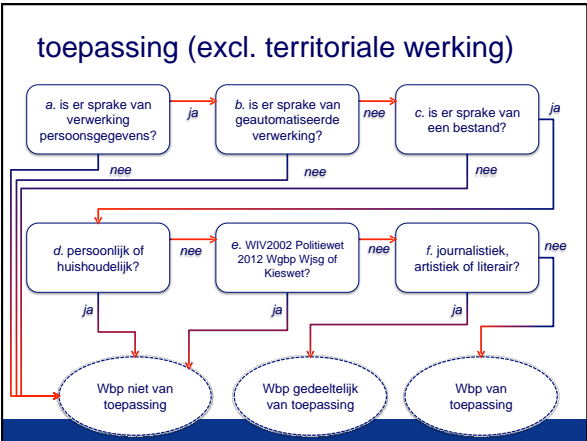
toepassing (excl. territoriale werking)

a. is er sprake van verwerking persoonsgegevens?

ja

b. is er sprake van geautomatiseerde verwerking?

nee

c. is er sprake van een bestand?

ja

nee

nee

nee

d. persoonlijk of huishoudelijk?

nee

e. WIV2002 Politiewet 2012 Wgbp Wjsg of Kieswet?

nee

f. journalistiek, artistiek of literair?

nee

ja

ja

ja

Wbp niet van toepassing

Wbp gedeeltelijk van toepassing

Wbp van toepassing